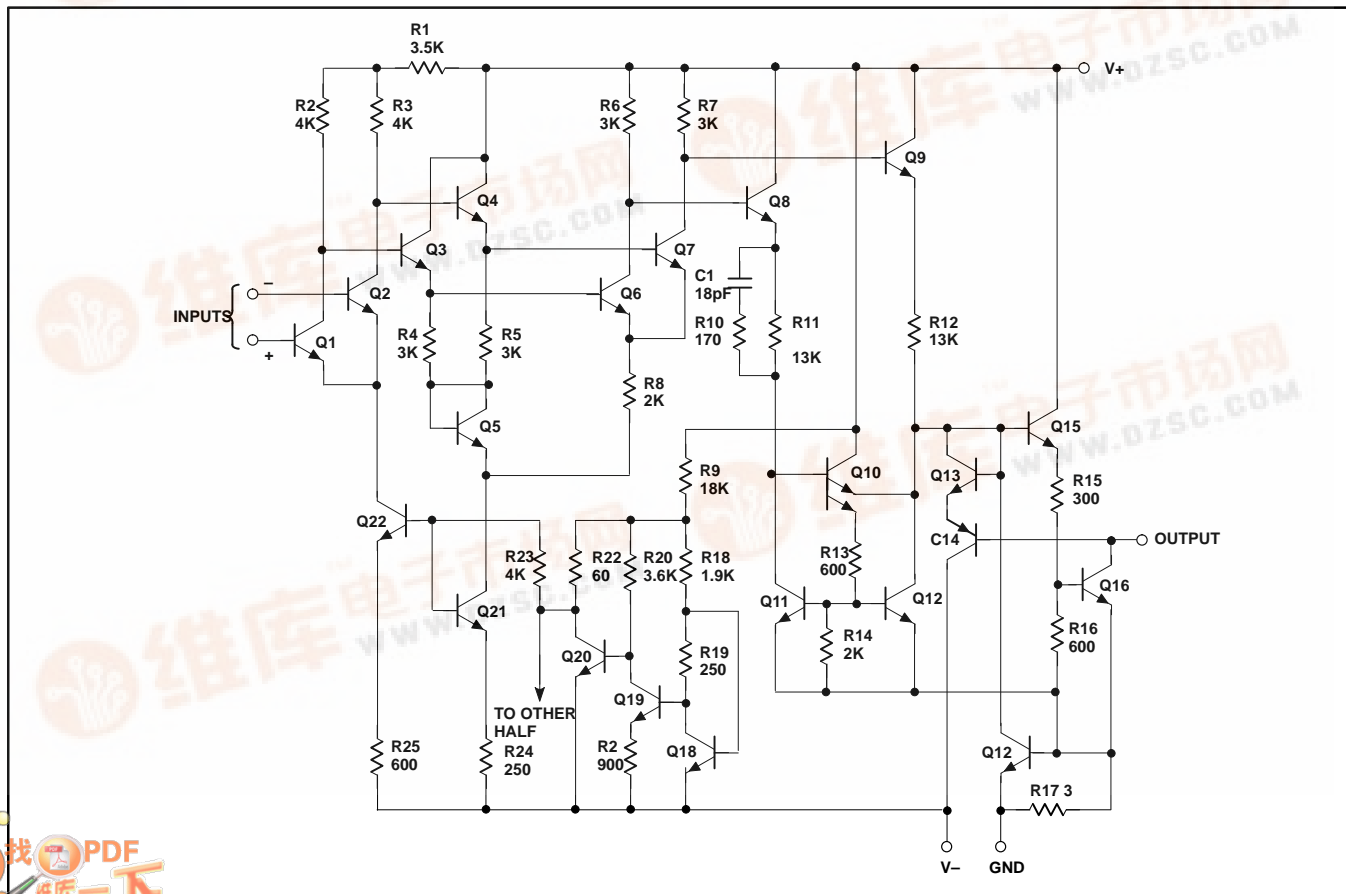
R1
3.5K
V+
R2
4K
R3
4K
R6
3K
R7
3K
Q9
Q4
Q8
Q3
Q7
C1
18pF
−
Q2
Q6
INPUTS
R10
170
R11
13K
R12
13K
Q1
+
R4
3K
R5
3K
R8
2K
Q5
Q15
R9
18K
Q10
Q13
R15
300
Q22
C14
OUTPUT
R23
4K
R22
60
R20
3.6K
R18
1.9K
R13
600
Q16
Q21
Q11
Q12
R14
2K
R16
600
Q20
R19
250
Q19
TO OTHER HALF
R2
900
Q18
R25
600
R24
250
Q12
R17 3
V−
GND
找PDF
维库电子市场网
WWW.DZSC.COM